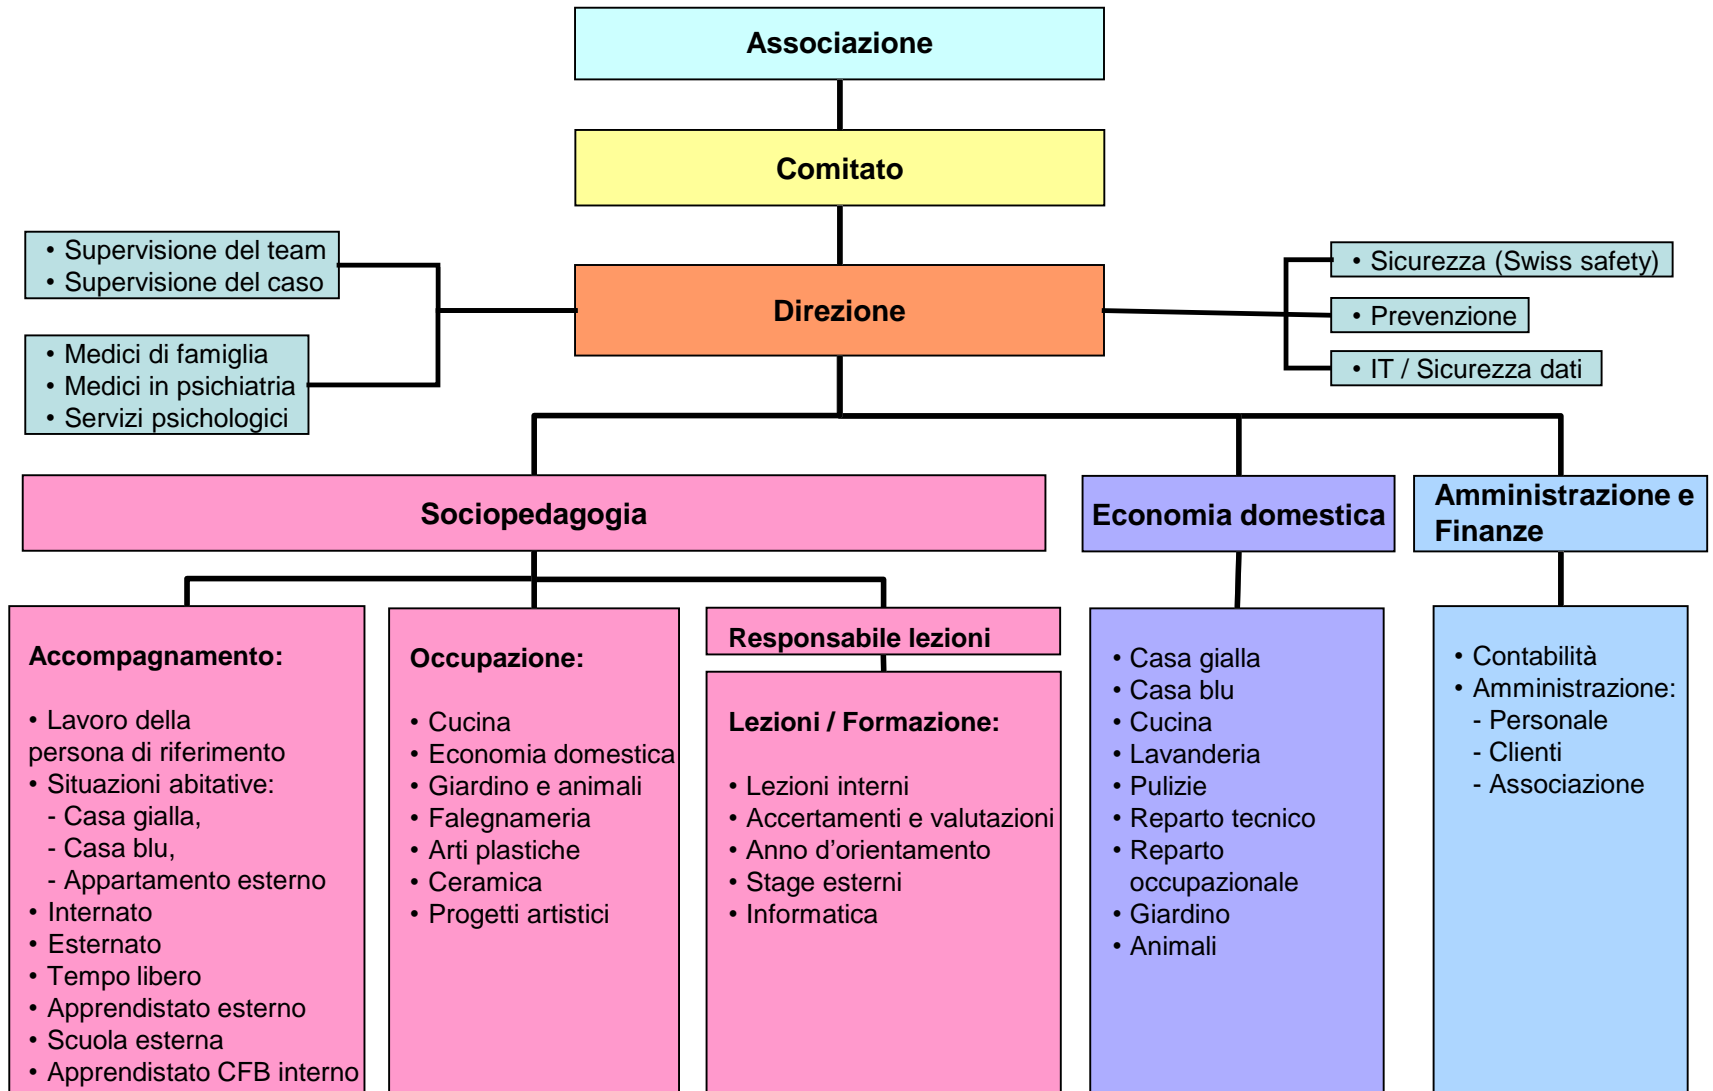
Associazione

Comitato

• Supervisione del team
• Supervisione del caso

• Medici di famiglia
• Medici in psichiatria
• Servizi psichologici

Direzione

• Sicurezza (Swiss safety)

• Prevenzione

• IT / Sicurezza dati

Sociopedagogia

Economia domestica

Amministrazione e Finanze

Accompagnamento:

• Lavoro della persona di riferimento
• Situazioni abitative:
- Casa gialla,
- Casa blu,
- Appartamento esterno
• Internato
• Esternato
• Tempo libero
• Apprendistato esterno
• Scuola esterna
• Apprendistato CFB interno

Occupazione:

• Cucina
• Economia domestica
• Giardino e animali
• Falegnameria
• Arti plastiche
• Ceramica
• Progetti artistici

Responsabile lezioni

Lezioni / Formazione:

• Lezioni interni
• Accertamenti e valutazioni
• Anno d'orientamento
• Stage esterni
• Informatica

• Casa gialla
• Casa blu
• Cucina
• Lavanderia
• Pulizie
• Reparto tecnico
• Reparto occupazionale
• Giardino
• Animali

• Contabilità
• Amministrazione:
- Personale
- Clienti
- Associazione